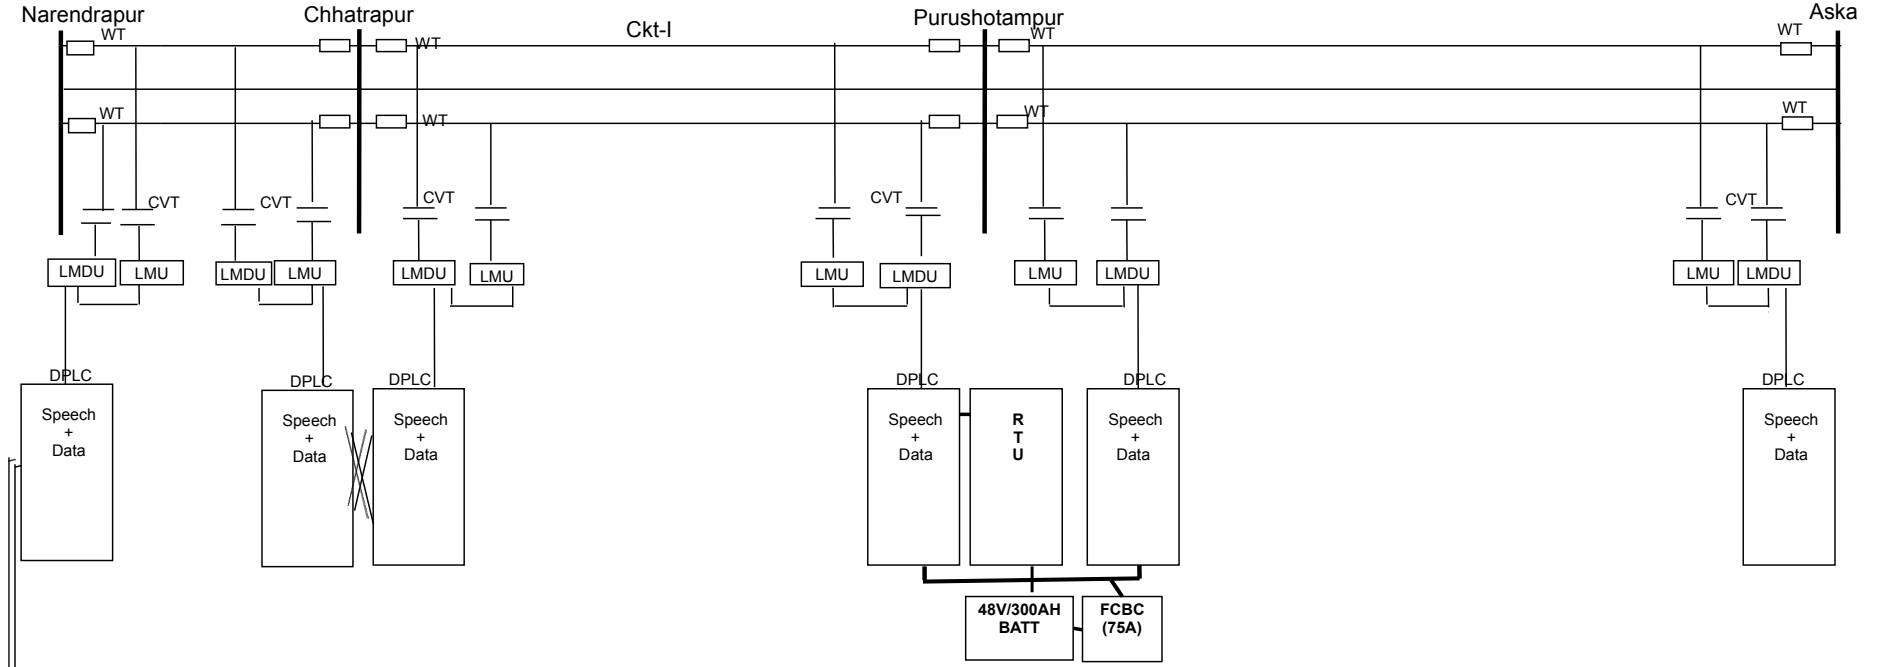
Narendrapur

Chhatrapur

Ckt-I

Purushotampur

Aska

WT WT WT WT WT

WT WT WT WT

CVT CVT CVT CVT CVT

LMDU LMU LMDU LMU LMDU LMU LMU LMDU LMU LMDU LMU LMDU

DPLC
Speech
+
Data

DPLC
Speech
+
Data

DPLC
Speech
+
Data

DPLC
Speech
+
Data

R
T
U

DPLC
Speech
+
Data

DPLC
Speech
+
Data

48V/300AH
BATT

FCBC
(75A)